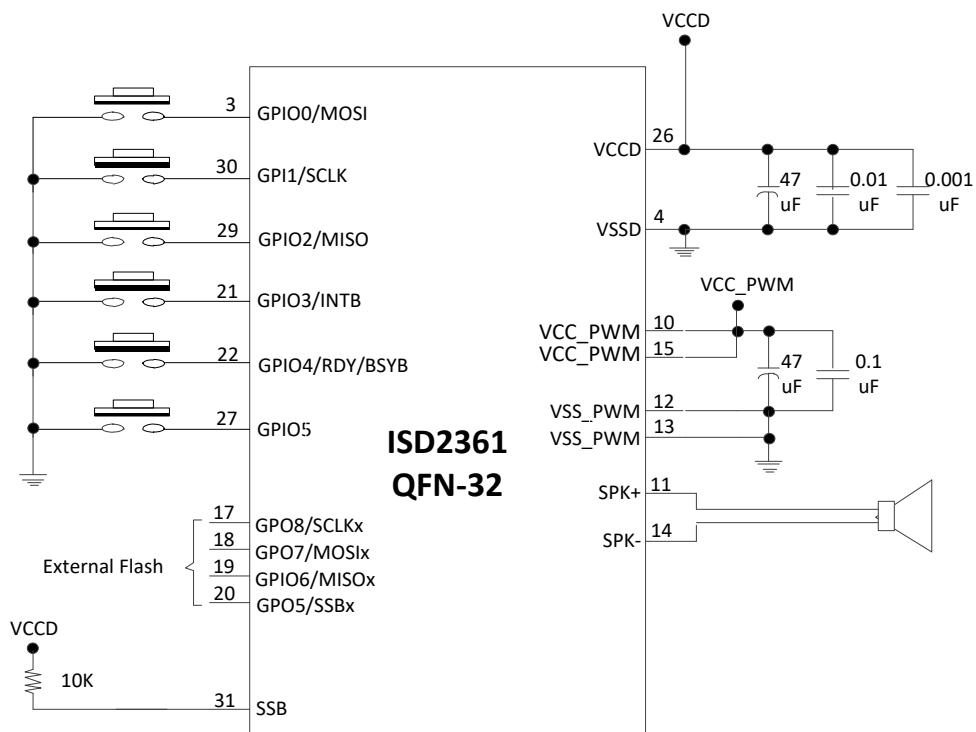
VCCD

3 GPIO0/MOSI
30 GPI1/SCLK
29 GPIO2/MISO
21 GPIO3/INTB
22 GPIO4/RDY/BSYB
27 GPIO5

ISD2361
QFN-32

External Flash
17 GPO8/SCLKx
18 GPO7/MOSIx
19 GPIO6/MISOx
20 GPO5/SSBx

VCCD
10K
31 SSB

VCCD 26
VSSD 4
47 uF
0.01 uF
0.001 uF

VCC_PWM
VCC_PWM 10
VCC_PWM 15
47 uF
0.1 uF
VSS_PWM 12
VSS_PWM 13

SPK+ 11
SPK- 14